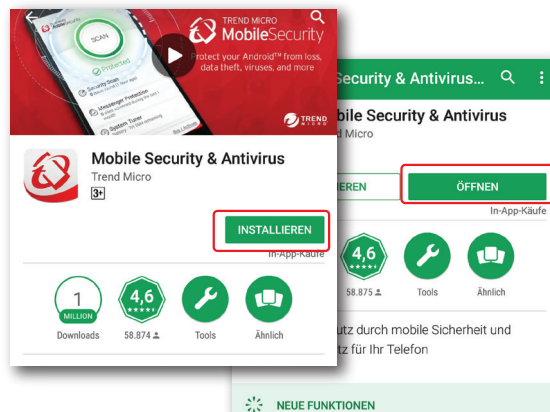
TREND MICRO
MobileSecurity
Protect your Android™ from loss, data theft, viruses, and more

SCAN
Protected
Security Scan
Messenger Protection
System Tuner

TREND MICRO

Mobile Security & Antivirus
Trend Micro
3+

INSTALLIEREN

1
MILLION
Downloads

4,6
58.874

Tools

Ähnlich

Security & Antivirus
Micro

IEREN

ÖFFNEN

In-App-Käufe

In-App-Käufe

4,6
58.875

Tools

Ähnlich

utz durch mobile Sicherheit und
tz für Ihr Telefon

NEUE FUNKTIONEN